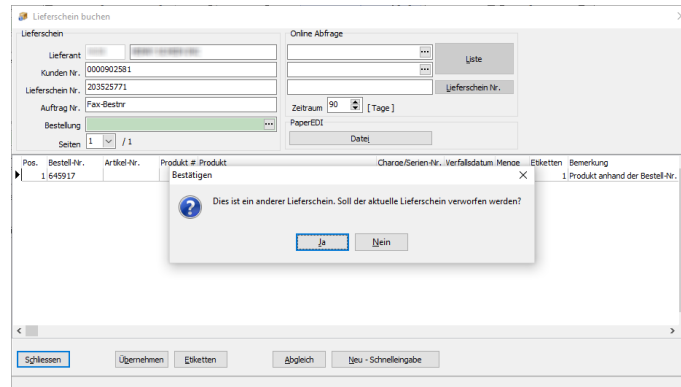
Lieferschein buchen

Lieferschein

Lieferant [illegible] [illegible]

Kunden Nr. 0000902581

Lieferschein Nr. 203525771

Auftrag Nr. Fax-Bestnr

Bestellung ...

Seiten 1 / 1

Online Abfrage

...

...

Liste

Lieferschein Nr.

Zeitraum 90 [ Tage ]

PaperEDI

Datei

| Pos. | Bestell-Nr. | Artikel-Nr. | Produkt # | Produkt | Charge/Serien-Nr. | Verfallsdatum | Menge | Etiketten | Bemerkung |
|---|---|---|---|---|---|---|---|---|---|
| 1 | 645917 | | | | | | | 1 | Produkt anhand der Bestell-Nr. |

Bestätigen

Dies ist ein anderer Lieferschein. Soll der aktuelle Lieferschein verworfen werden?

Ja Nein

Schliessen Übernehmen Etiketten Abgleich Neu - Schnelleingabe